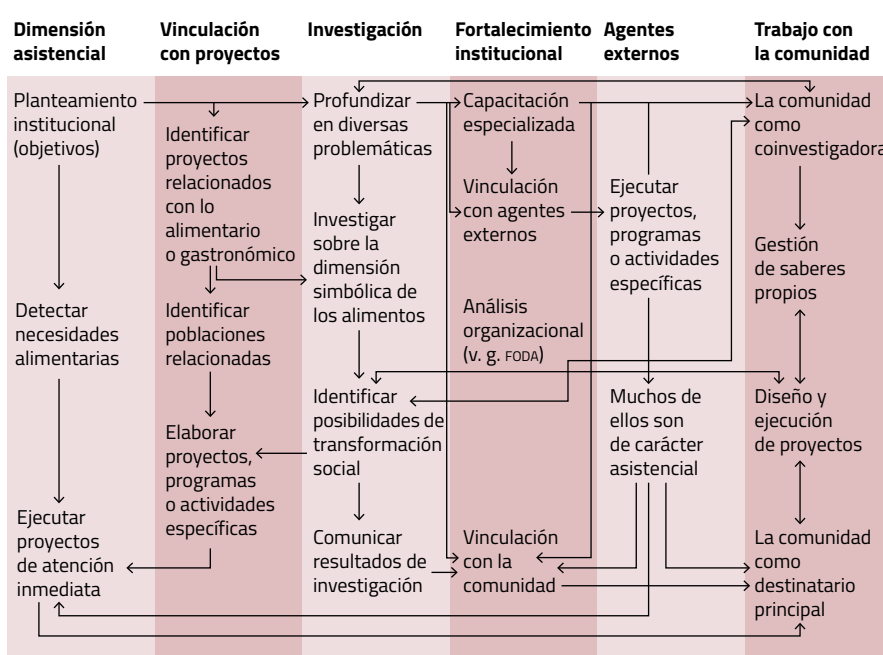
Dimensión asistencial

Planteamiento institucional (objetivos)

Detectar necesidades alimentarias

Ejecutar proyectos de atención inmediata

Vinculación con proyectos

Identificar proyectos relacionados con lo alimentario o gastronómico

Identificar poblaciones relacionadas

Elaborar proyectos, programas o actividades específicas

Investigación

Profundizar en diversas problemáticas

Investigar sobre la dimensión simbólica de los alimentos

Identificar posibilidades de transformación social

Comunicar resultados de investigación

Fortalecimiento institucional

Capacitación especializada

Vinculación con agentes externos

Análisis organizacional (v. g. FODA)

Vinculación con la comunidad

Agentes externos

Ejecutar proyectos, programas o actividades específicas

Muchos de ellos son de carácter asistencial

Trabajo con la comunidad

La comunidad como coinvestigadora

Gestión de saberes propios

Diseño y ejecución de proyectos

La comunidad como destinatario principal